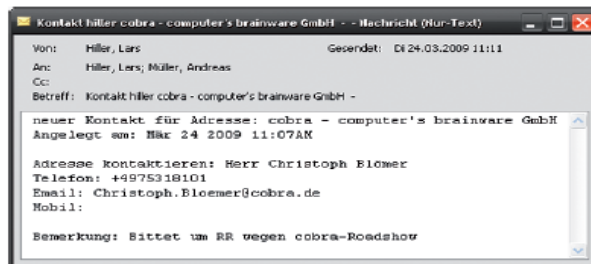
Kontakt hiller cobra - computer's brainware GmbH - - Nachricht (Nur-Text)

Von: Hiller, Lars
Gesendet: Di 24.03.2009 11:11
An: Hiller, Lars; Müller, Andreas
Cc:
Betreff: Kontakt hiller cobra - computer's brainware GmbH -

neuer Kontakt für Adresse: cobra - computer's brainware GmbH
Angelegt am: Mär 24 2009 11:07AM

Adresse kontaktieren: Herr Christoph Blömer
Telefon: +4975318101
Email: Christoph.Bloemer@cobra.de
Mobil:

Bemerkung: Bittet um RR wegen cobra-Roadshow